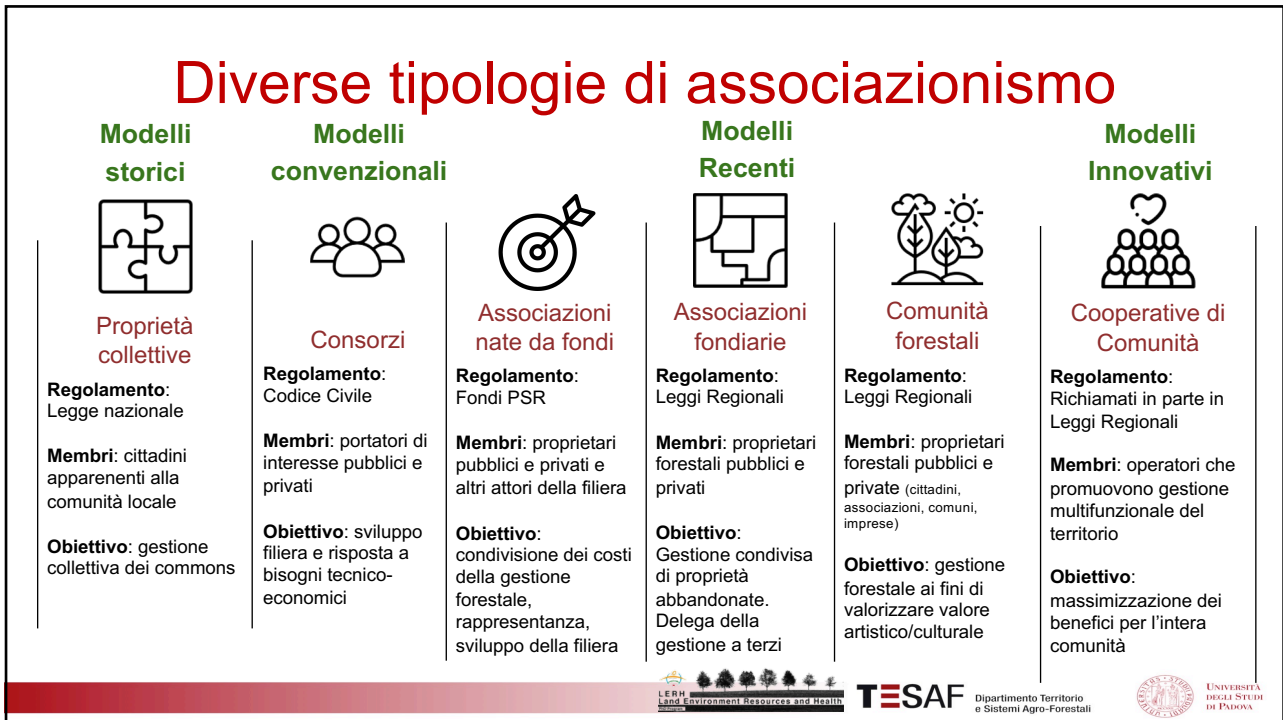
Diverse tipologie di associazionismo

Modelli storici

Proprietà collettive

**Regolamento**: Legge nazionale

**Membri**: cittadini apparenenti alla comunità locale

**Obiettivo**: gestione collettiva dei commons

Modelli convenzionali

Consorzi

**Regolamento**: Codice Civile

**Membri**: portatori di interesse pubblici e privati

**Obiettivo**: sviluppo filiera e risposta a bisogni tecnico-economici

Associazioni nate da fondi

**Regolamento**: Fondi PSR

**Membri**: proprietari pubblici e privati e altri attori della filiera

**Obiettivo**: condivisione dei costi della gestione forestale, rappresentanza, sviluppo della filiera

Modelli Recenti

Associazioni fondiarie

**Regolamento**: Leggi Regionali

**Membri**: proprietari forestali pubblici e privati

**Obiettivo**: Gestione condivisa di proprietà abbandonate. Delega della gestione a terzi

Comunità forestali

**Regolamento**: Leggi Regionali

**Membri**: proprietari forestali pubblici e privati (cittadini, associazioni, comuni, imprese)

**Obiettivo**: gestione forestale ai fini di valorizzare valore artistico/culturale

Modelli Innovativi

Cooperative di Comunità

**Regolamento**: Richiamati in parte in Leggi Regionali

**Membri**: operatori che promuovono gestione multifunzionale del territorio

**Obiettivo**: massimizzazione dei benefici per l'intera comunità

LERH Land Environment Resources and Health

TESAF Dipartimento Territorio e Sistemi Agro-Forestali

Università degli Studi di Padova